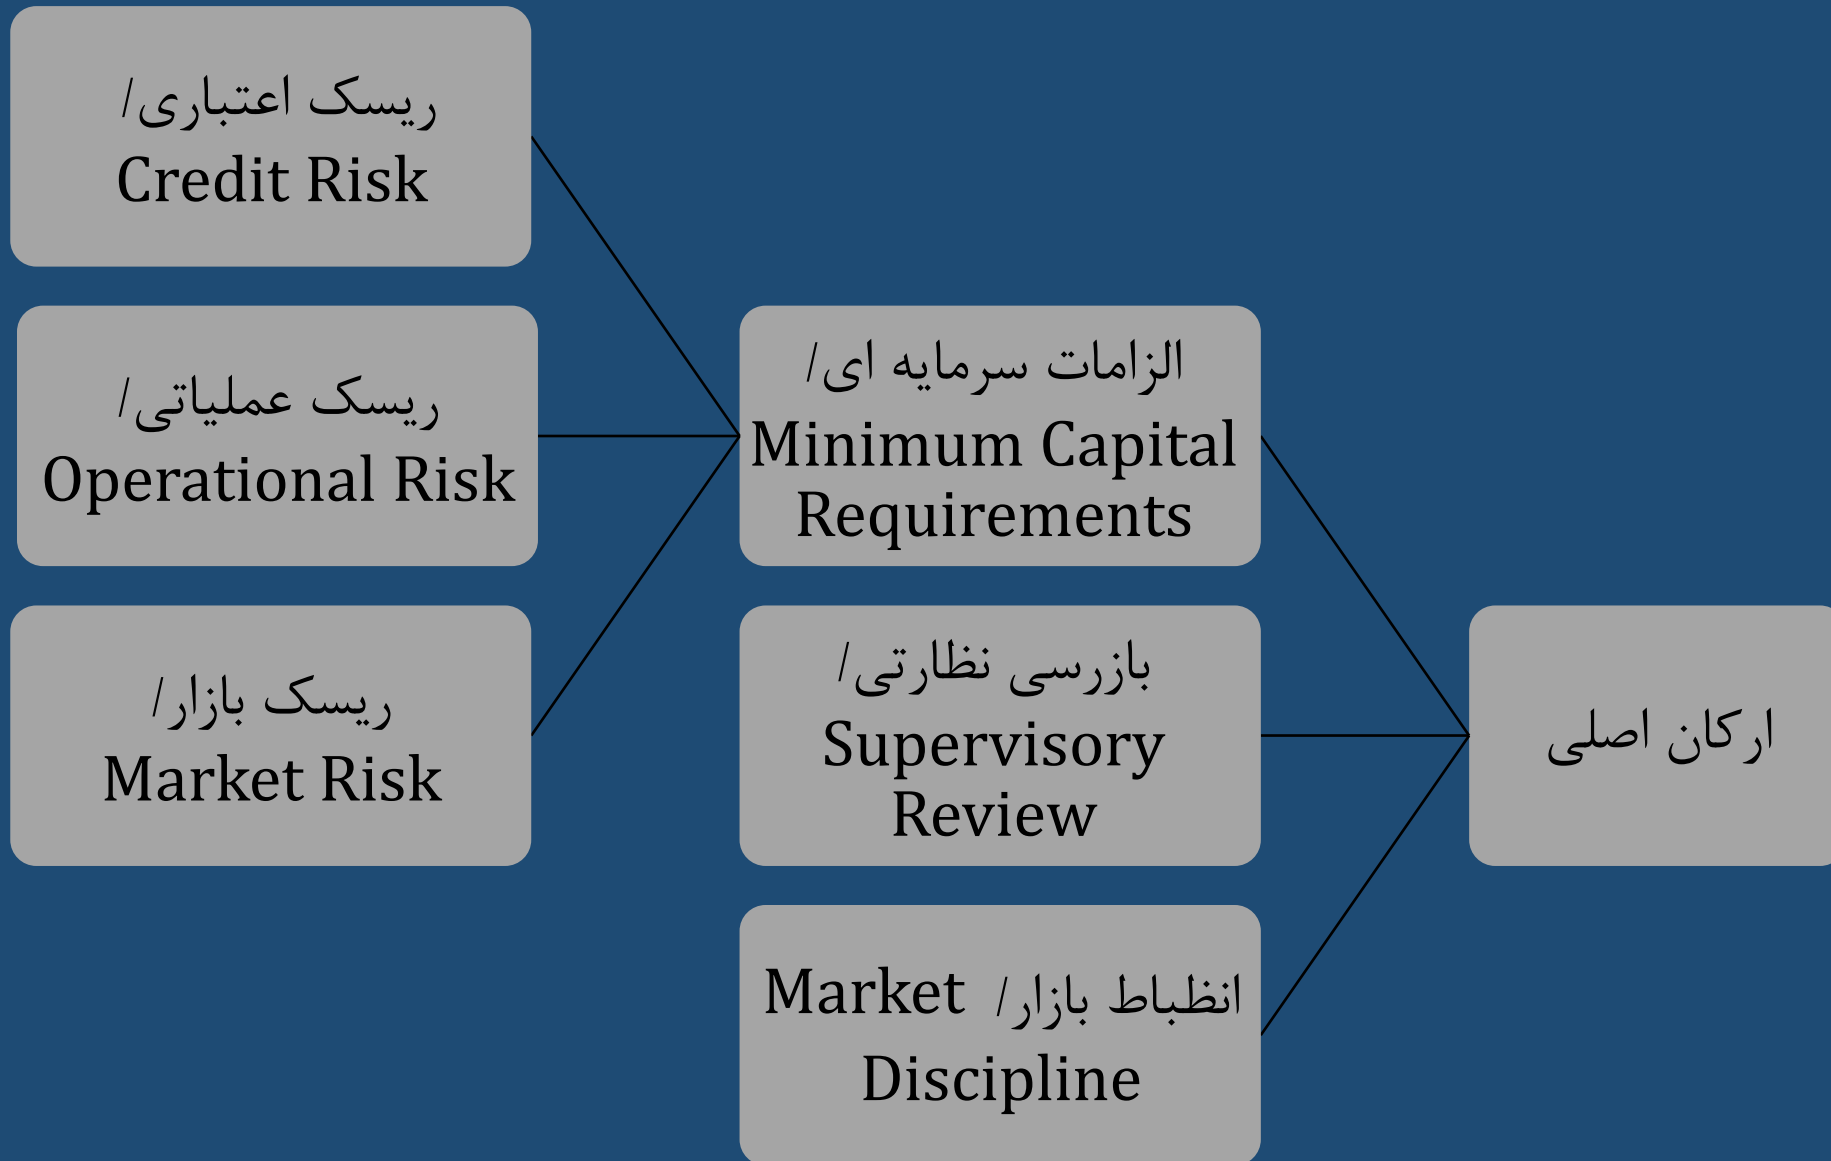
ارکان اصلی

الزامات سرمایه ای/ Minimum Capital Requirements

بازرسی نظارتی/ Supervisory Review

انظباط بازار/ Market Discipline

ریسک اعتباری/ Credit Risk

ریسک عملیاتی/ Operational Risk

ریسک بازار/ Market Risk